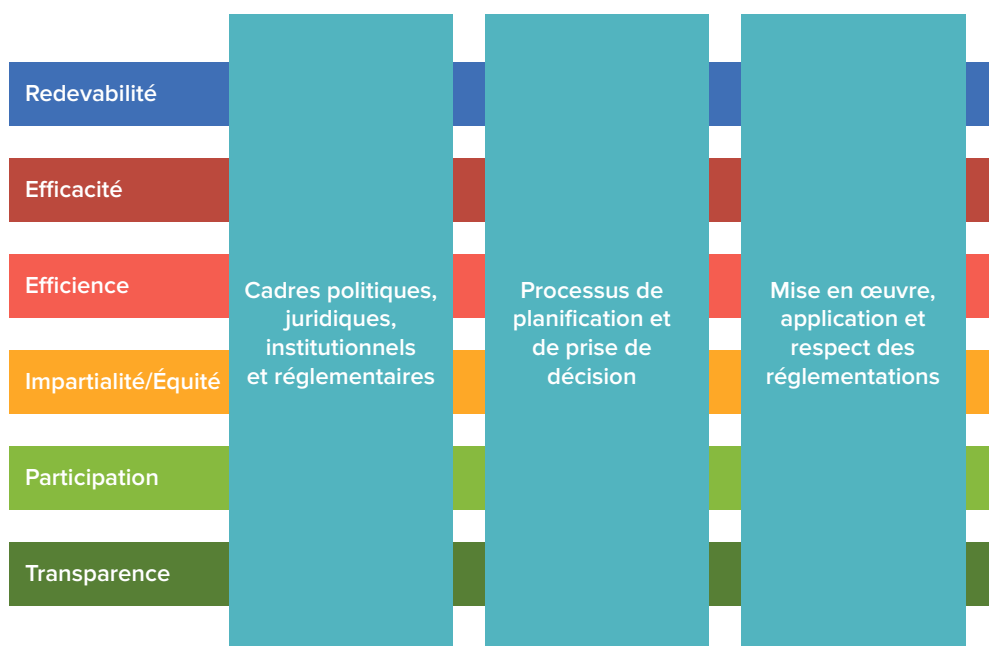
Redevabilité

Efficacité

Efficience

Impartialité/Équité

Participation

Transparence

Cadres politiques, juridiques, institutionnels et réglementaires

Processus de planification et de prise de décision

Mise en œuvre, application et respect des réglementations